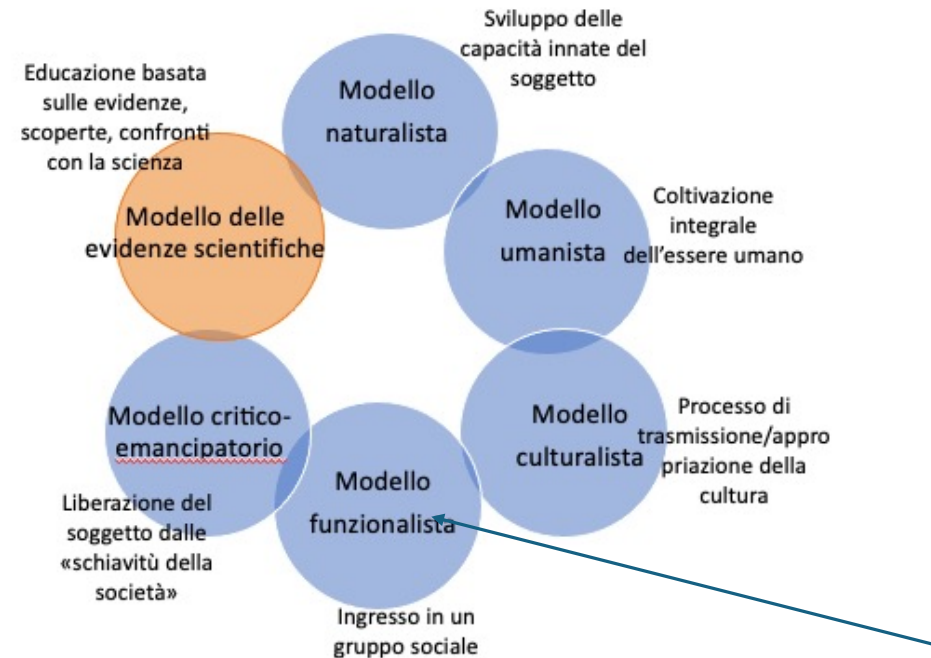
Sviluppo delle capacità innate del soggetto

Modello naturalista

Educazione basata sulle evidenze, scoperte, confronti con la scienza

Modello delle evidenze scientifiche

Modello umanista

Coltivazione integrale dell'essere umano

Modello critico-emancipatorio

Modello culturalista

Processo di trasmissione/appropriazione della cultura

Modello funzionalista

Liberazione del soggetto dalle «schiavitù della società»

Ingresso in un gruppo sociale